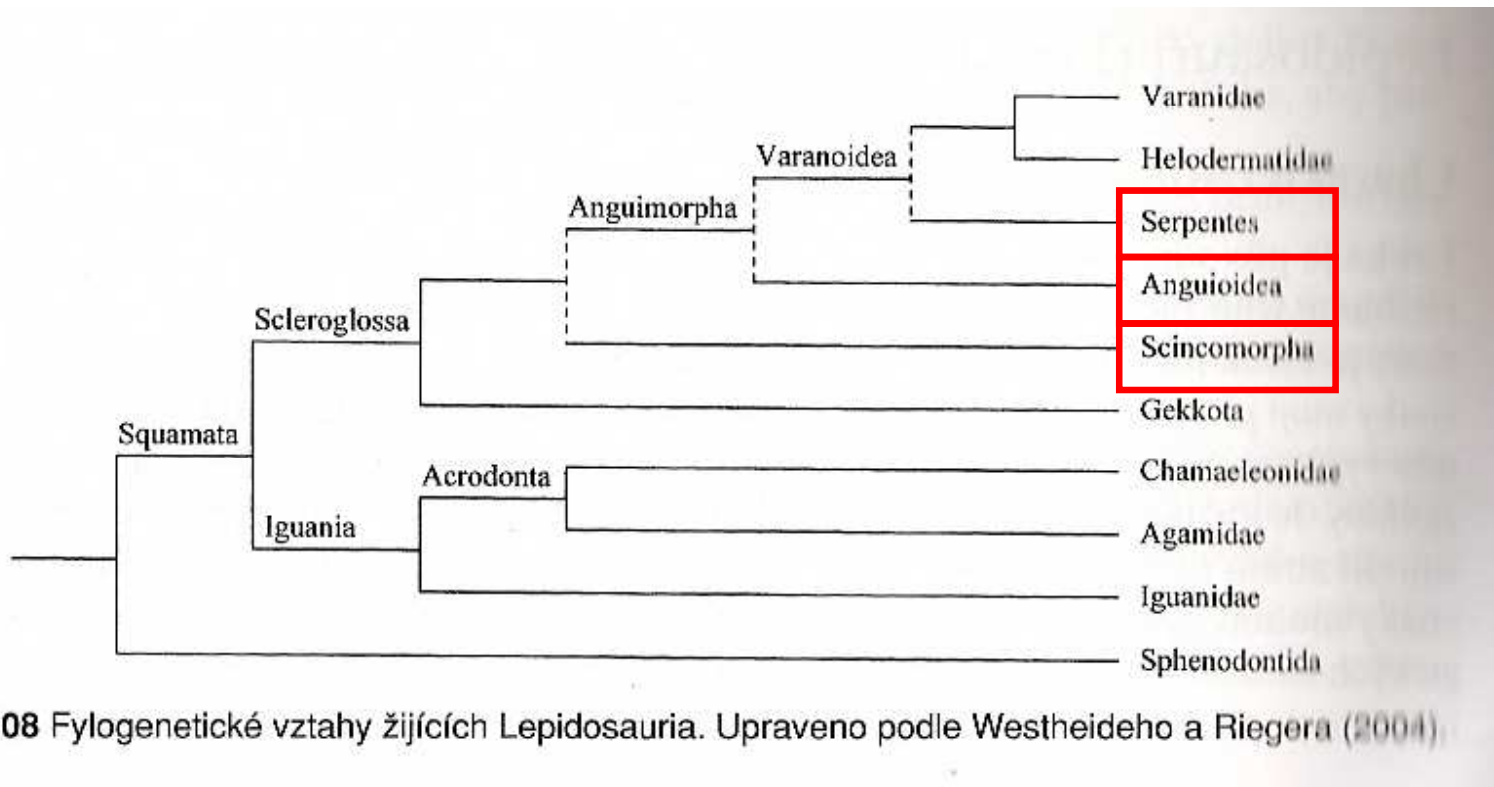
Varanidae

Helodermatidae

Varanoidea

Serpentes

Anguimorpha

Anguioidea

Scleroglossa

Scincomorpha

Gekkota

Squamata

Acrodonta

Chamaeleonidae

Iguania

Agamidae

Iguanidae

Sphenodontida

08 Fylogenetické vztahy žijících Lepidosauria. Upraveno podle Westheideho a Riegera (2004).